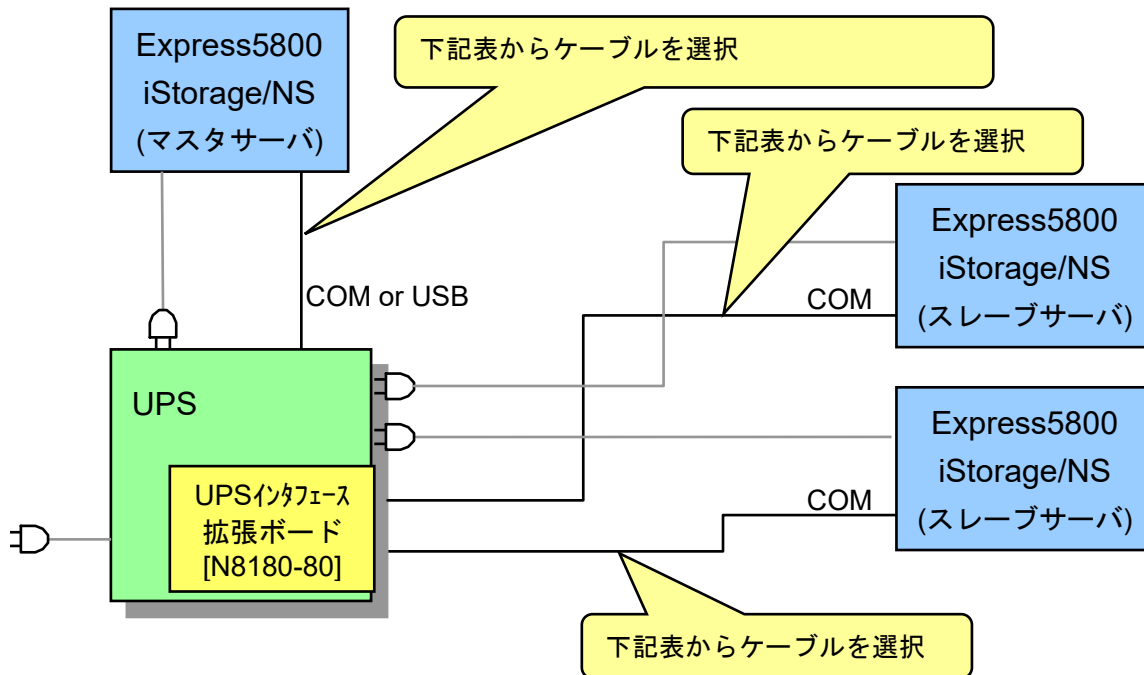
Express5800
iStorage/NS
(マスタサーバ)

下記表からケーブルを選択

下記表からケーブルを選択

Express5800
iStorage/NS
(スレーブサーバ)

COM or USB

COM

UPS

UPSｲﾝﾀﾌｪｰｽ
拡張ボード
[N8180-80]

Express5800
iStorage/NS
(スレーブサーバ)

COM

下記表からケーブルを選択